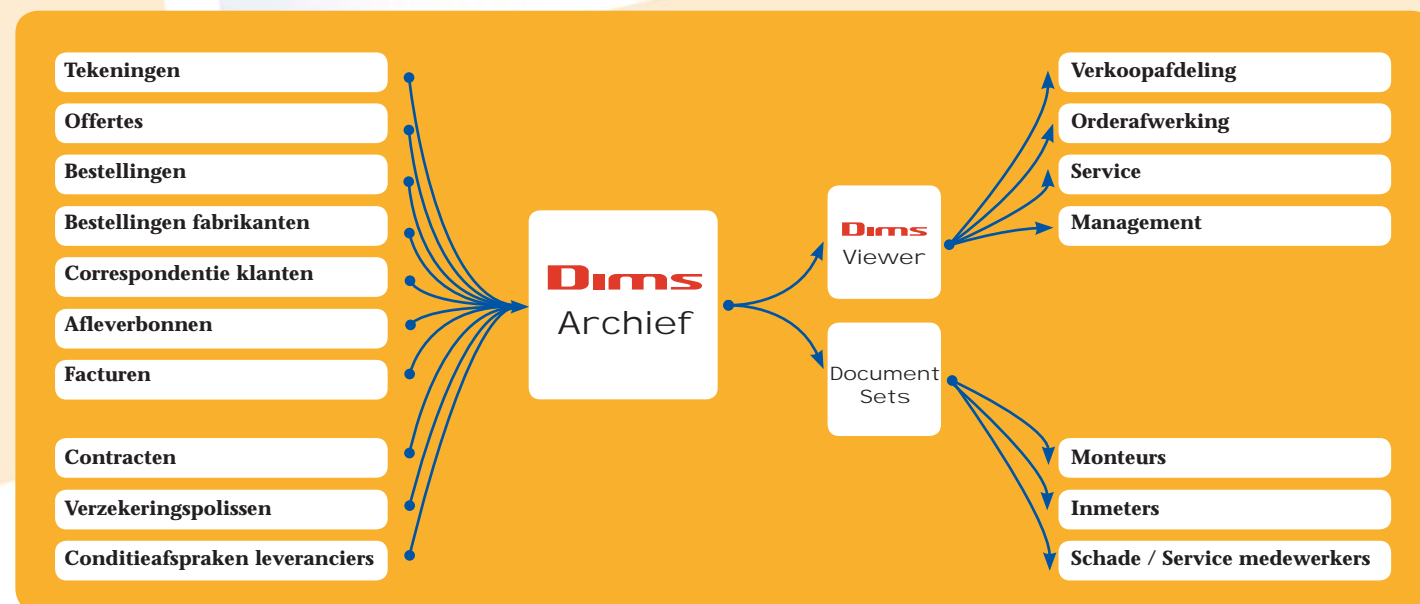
Tekeningen
Offertes
Bestellingen
Bestellingen fabrikanten
Correspondentie klanten
Afleverbonnen
Facturen

Contracten
Verzekeringspolissen
Conditieafspraken leveranciers

Dims
Archief

Dims
Viewer

Document
Sets

Verkoopafdeling
Orderafwerking
Service
Management

Monteurs
Inmeters
Schade / Service medewerkers